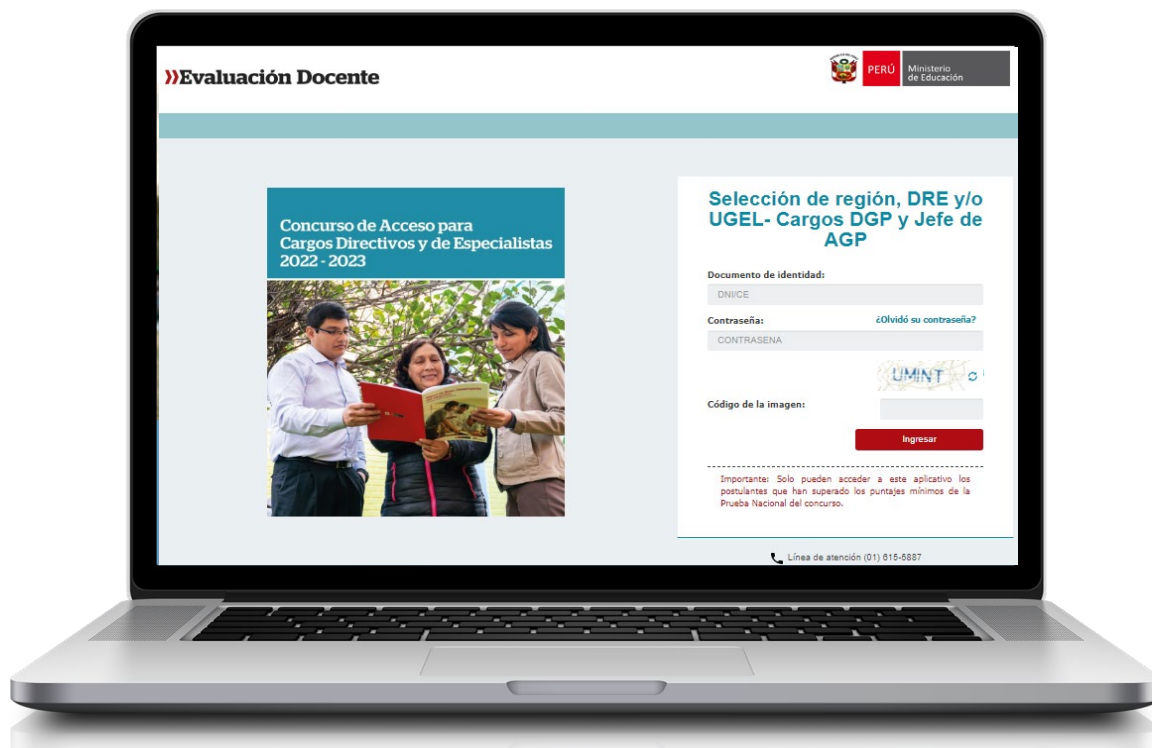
»Evaluación Docente

PERÚ Ministerio de Educación

Concurso de Acceso para Cargos Directivos y de Especialistas 2022 - 2023

Selección de región, DRE y/o UGEL- Cargos DGP y Jefe de AGP

Documento de identidad:

DNI/CE

Contraseña:

¿Olvidó su contraseña?

CONTRASENA

UMINT

Código de la imagen:

Ingresar

Importante: Solo pueden acceder a este aplicativo los postulantes que han superado los puntajes mínimos de la Prueba Nacional del concurso.

Línea de atención (01) 615-5887